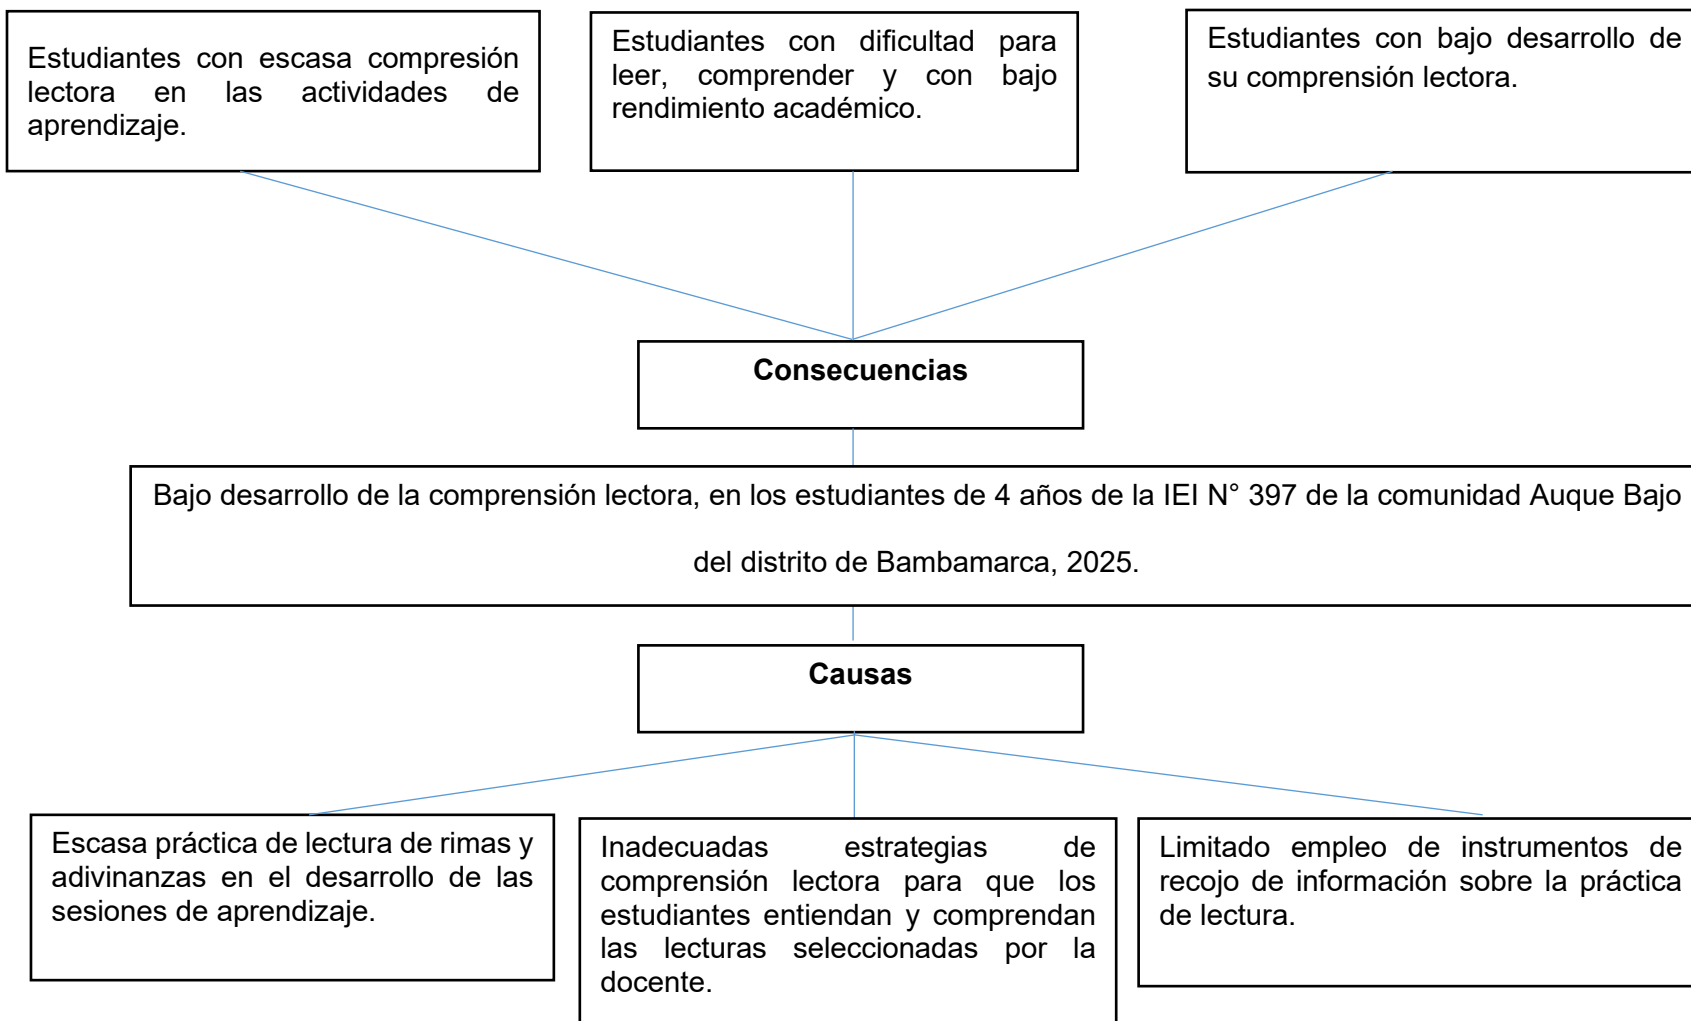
Estudiantes con escasa compresión lectora en las actividades de aprendizaje.

Estudiantes con dificultad para leer, comprender y con bajo rendimiento académico.

Estudiantes con bajo desarrollo de su comprensión lectora.

Consecuencias

Bajo desarrollo de la comprensión lectora, en los estudiantes de 4 años de la IEI N° 397 de la comunidad Auque Bajo del distrito de Bambamarca, 2025.

Causas

Escasa práctica de lectura de rimas y adivinanzas en el desarrollo de las sesiones de aprendizaje.

Inadecuadas estrategias de comprensión lectora para que los estudiantes entiendan y comprendan las lecturas seleccionadas por la docente.

Limitado empleo de instrumentos de recojo de información sobre la práctica de lectura.